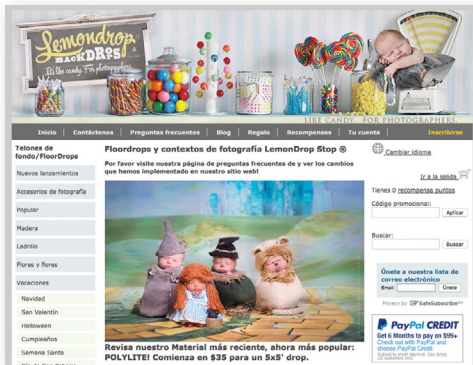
Lemondrop BACKDROPS
It's like candy. For photographers.
LIKE CANDY. FOR PHOTOGRAPHERS.

Inicio | Contáctenos | Preguntas frecuentes | Blog | Regalo | Recompensas | Tu cuenta | Inscribirse

Telones de fondo/FloorDrops
Nuevos lanzamientos
Accesorios de fotografía
Popular
Madera
Ladrillo
Flores y flores
Vacaciones
Navidad
San Valentín
Halloween
Cumpleaños
Semana Santa

Floordrops y contextos de fotografía LemonDrop Stop ®

Por favor visite nuestra página de preguntas frecuentes de y de los cambios que hemos implementado en nuestro sitio web!

Revisa nuestro Material más reciente, ahora más popular: POLYLITE! Comienza en $35 para un 5x5' drop.

Cambiar idioma

Ir a la salida

Tienes 0 recompensa puntos

Código promocional:
Aplicar

Buscar:
Buscar

Únete a nuestra lista de correo electrónico
Email
Únete
Privacy by SafeSubscribe

PayPal CREDIT
Get 6 Months to pay on $99+
Check out with PayPal and choose PayPal Credit